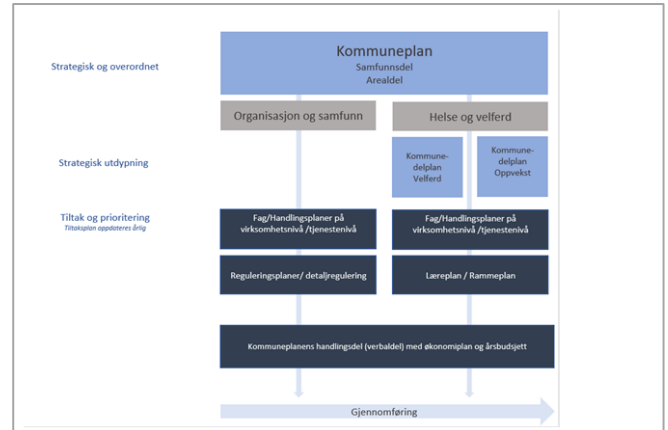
Strategisk og overordnet

Kommuneplan
Samfunnsdel
Arealdel

Organisasjon og samfunn

Helse og velferd

Strategisk utdypning

Kommunedelplan Velferd

Kommunedelplan Oppvekst

Tiltak og prioritering
Tiltaksplan oppdateres årlig

Fag/Handlingsplaner på virksomhetsnivå /tjenestenivå

Fag/Handlingsplaner på virksomhetsnivå /tjenestenivå

Reguleringsplaner/ detaljregulering

Læreplan / Rammeplan

Kommuneplanens handlingsdel (verbaldel) med økonomiplan og årsbudsjett

Gjennomføring